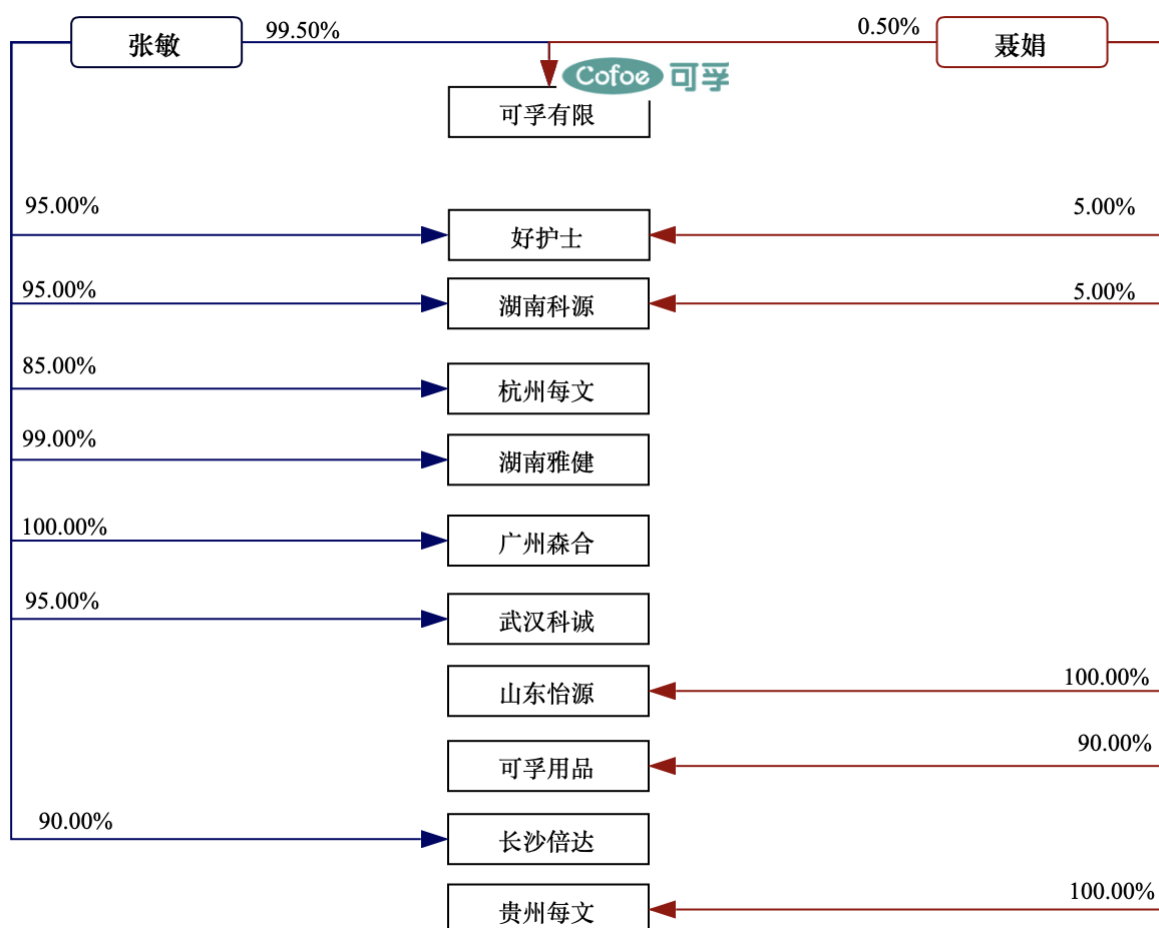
张敏

99.50%

0.50%

聂娟

Cofoe 可孚

可孚有限

95.00%

好护士

5.00%

95.00%

湖南科源

5.00%

85.00%

杭州每文

99.00%

湖南雅健

100.00%

广州森合

95.00%

武汉科诚

山东怡源

100.00%

可孚用品

90.00%

90.00%

长沙倍达

贵州每文

100.00%